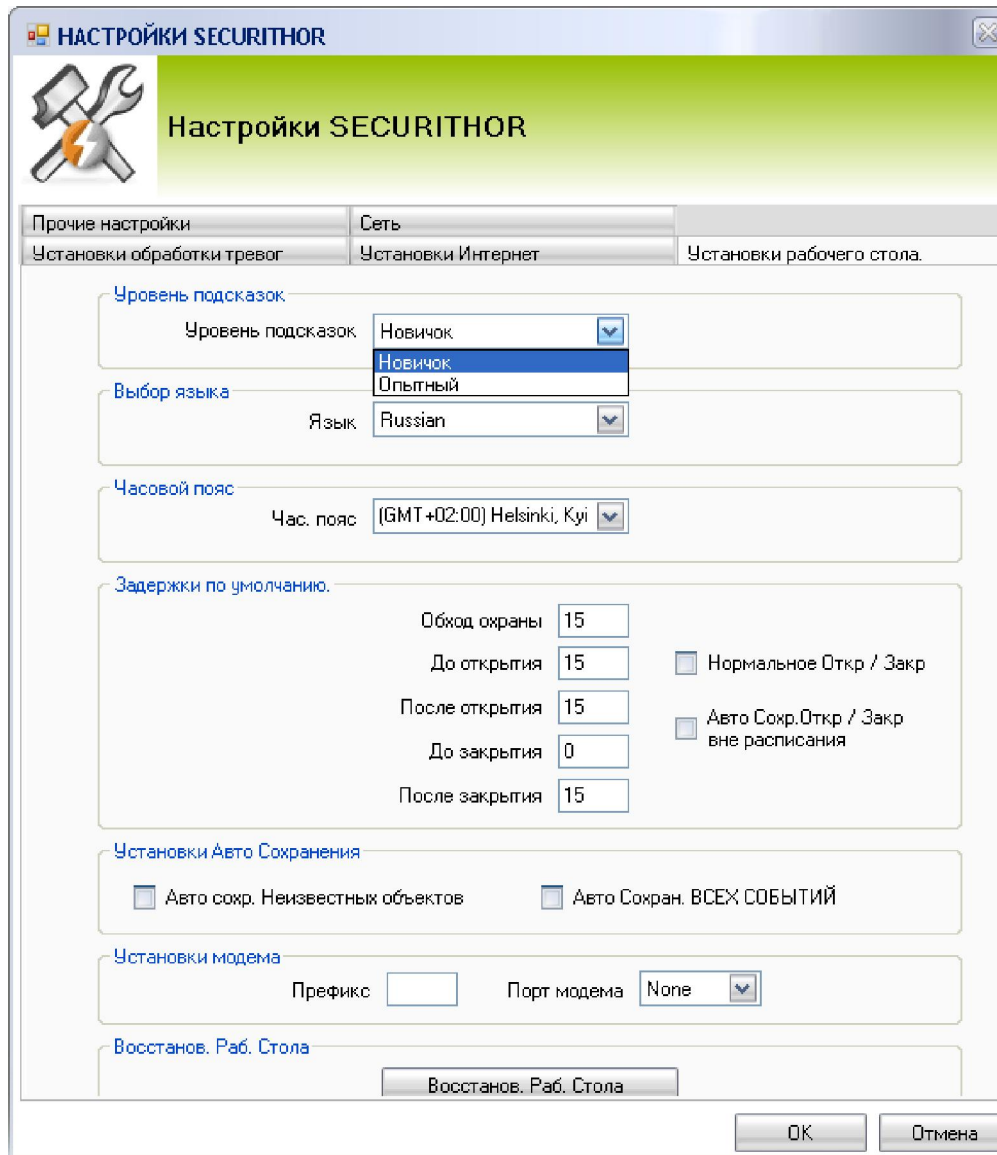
НАСТРОЙКИ SECURITHOR

Настройки SECURITHOR

Прочие настройки
Сеть
Установки обработки тревог
Установки Интернет
Установки рабочего стола.

Уровень подсказок
Уровень подсказок Новичок
Новичок
Опытный

Выбор языка
Язык Russian

Часовой пояс
Час. пояс (GMT+02:00) Helsinki, Kyi

Задержки по умолчанию.
Обход охраны 15
До открытия 15
После открытия 15
До закрытия 0
После закрытия 15
Нормальное Откр / Закр
Авто Сохр.Откр / Закр вне расписания

Установки Авто Сохранения
Авто сохр. Неизвестных объектов
Авто Сохран. ВСЕХ СОБЫТИЙ

Установки модема
Префикс
Порт модема None

Восстанов. Раб. Стола
Восстанов. Раб. Стола

OK
Отмена